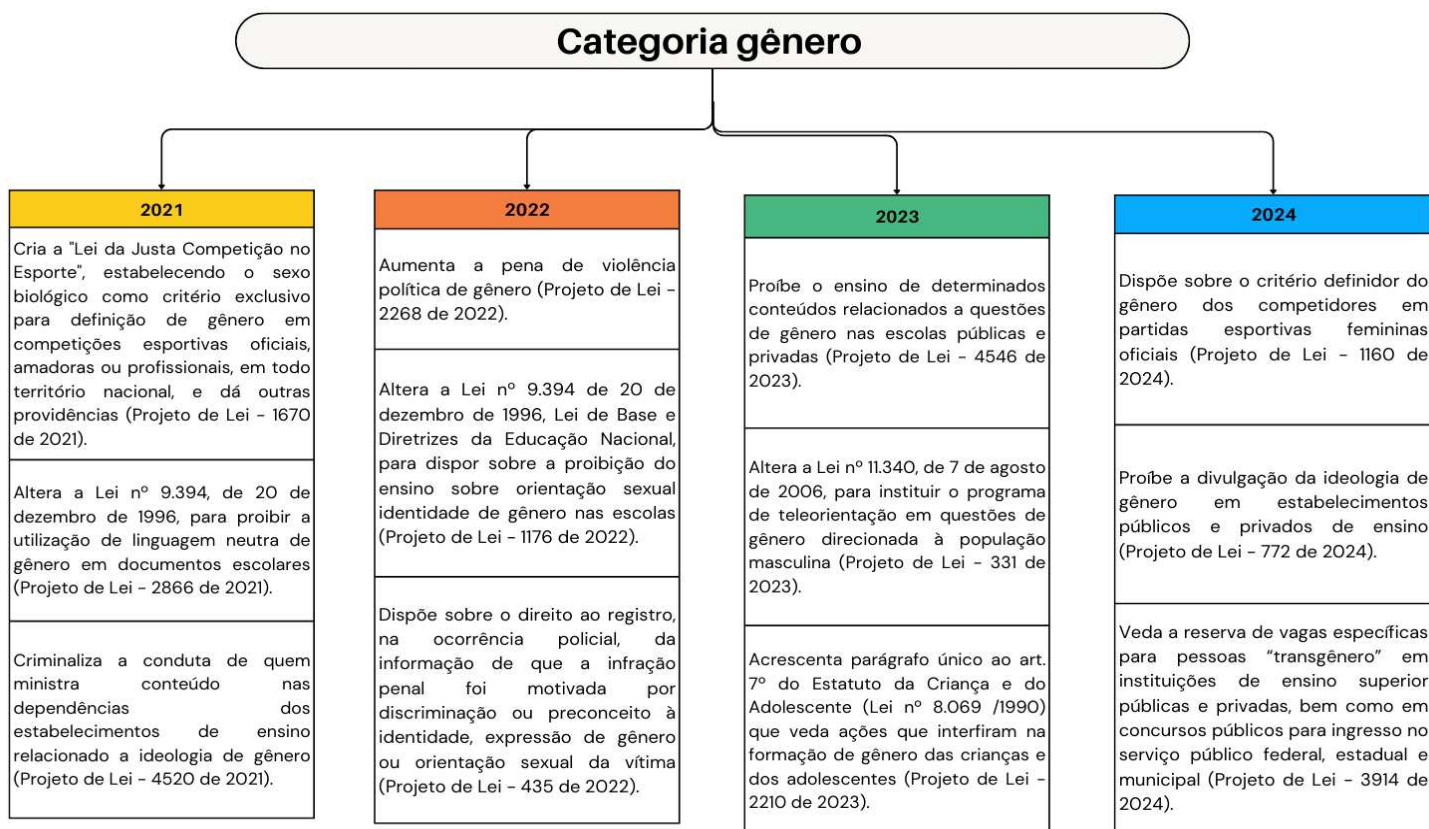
Categoria gênero

2021

Cria a "Lei da Justa Competição no Esporte", estabelecendo o sexo biológico como critério exclusivo para definição de gênero em competições esportivas oficiais, amadoras ou profissionais, em todo território nacional, e dá outras providências (Projeto de Lei - 1670 de 2021).

Altera a Lei nº 9.394, de 20 de dezembro de 1996, para proibir a utilização de linguagem neutra de gênero em documentos escolares (Projeto de Lei - 2866 de 2021).

Criminaliza a conduta de quem ministra conteúdo nas dependências dos estabelecimentos de ensino relacionado a ideologia de gênero (Projeto de Lei - 4520 de 2021).

2022

Aumenta a pena de violência política de gênero (Projeto de Lei - 2268 de 2022).

Altera a Lei nº 9.394 de 20 de dezembro de 1996, Lei de Base e Diretrizes da Educação Nacional, para dispor sobre a proibição do ensino sobre orientação sexual identidade de gênero nas escolas (Projeto de Lei - 1176 de 2022).

Dispõe sobre o direito ao registro, na ocorrência policial, da informação de que a infração penal foi motivada por discriminação ou preconceito à identidade, expressão de gênero ou orientação sexual da vítima (Projeto de Lei - 435 de 2022).

2023

Proíbe o ensino de determinados conteúdos relacionados a questões de gênero nas escolas públicas e privadas (Projeto de Lei - 4546 de 2023).

Altera a Lei nº 11.340, de 7 de agosto de 2006, para instituir o programa de teleorientação em questões de gênero direcionada à população masculina (Projeto de Lei - 331 de 2023).

Acrescenta parágrafo único ao art. 7º do Estatuto da Criança e do Adolescente (Lei nº 8.069 /1990) que veda ações que interfiram na formação de gênero das crianças e dos adolescentes (Projeto de Lei - 2210 de 2023).

2024

Dispõe sobre o critério definidor do gênero dos competidores em partidas esportivas femininas oficiais (Projeto de Lei - 1160 de 2024).

Proíbe a divulgação da ideologia de gênero em estabelecimentos públicos e privados de ensino (Projeto de Lei - 772 de 2024).

Veda a reserva de vagas específicas para pessoas "transgênero" em instituições de ensino superior públicas e privadas, bem como em concursos públicos para ingresso no serviço público federal, estadual e municipal (Projeto de Lei - 3914 de 2024).